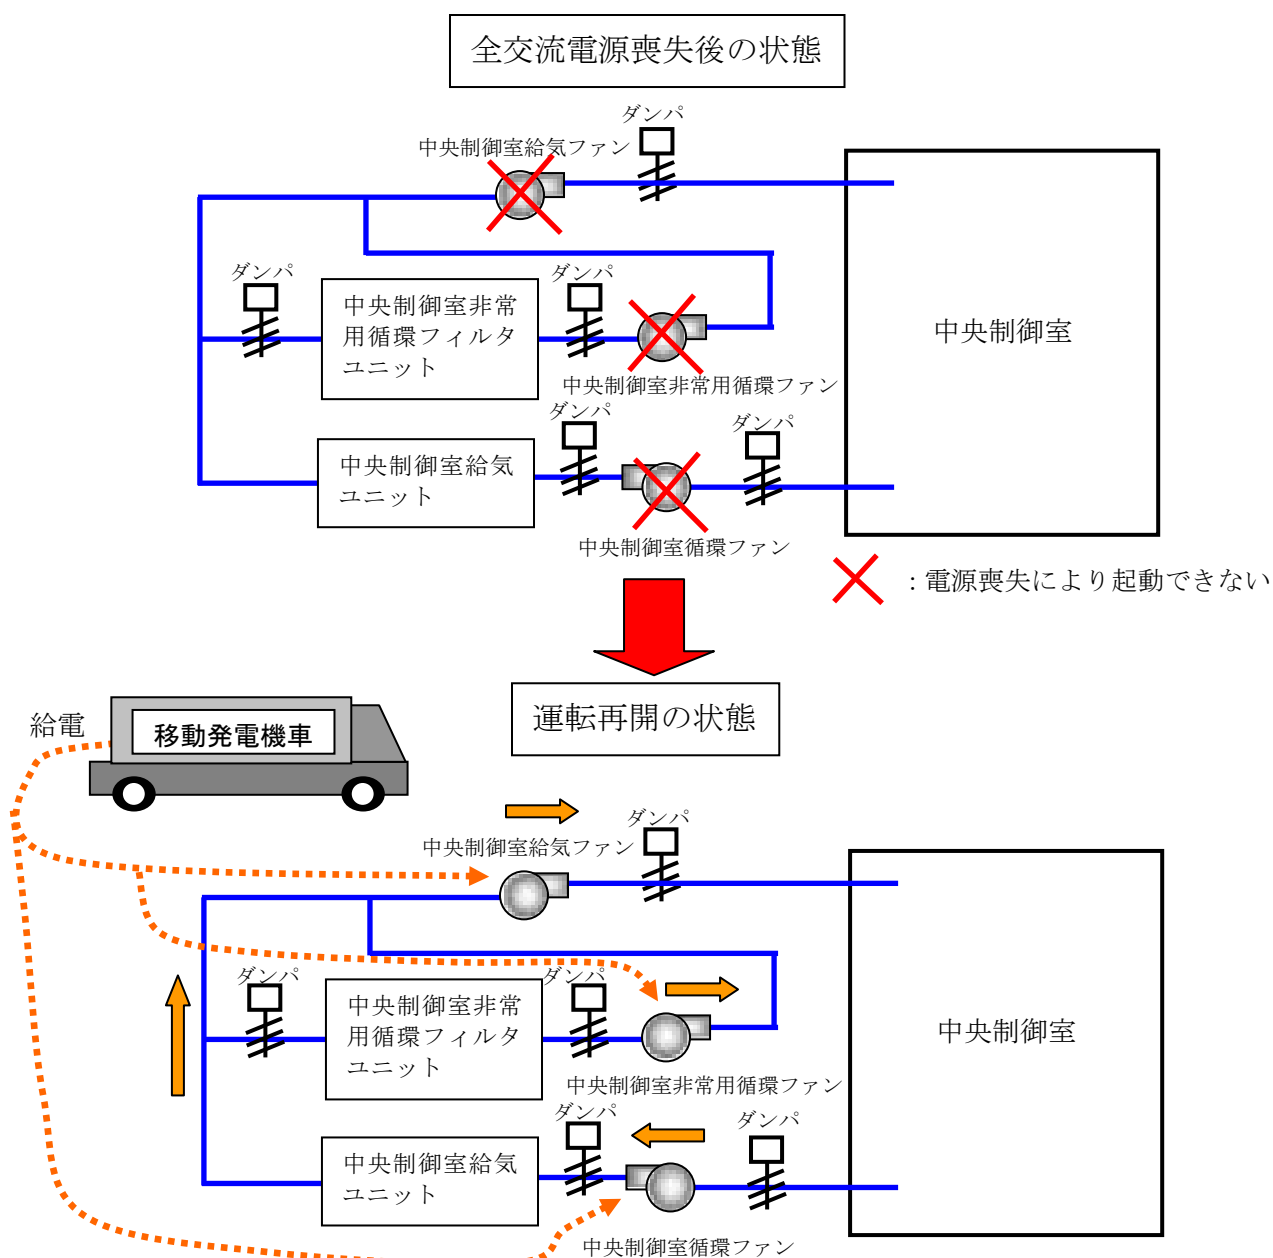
全交流電源喪失後の状態

ダンパ
中央制御室給気ファン
ダンパ
中央制御室非常用循環フィルタユニット
ダンパ
中央制御室非常用循環ファン
中央制御室
ダンパ
ダンパ
中央制御室給気ユニット
中央制御室循環ファン
：電源喪失により起動できない

運転再開の状態

給電
移動発電機車
ダンパ
中央制御室給気ファン
ダンパ
中央制御室非常用循環フィルタユニット
ダンパ
中央制御室非常用循環ファン
中央制御室
ダンパ
ダンパ
中央制御室給気ユニット
中央制御室循環ファン